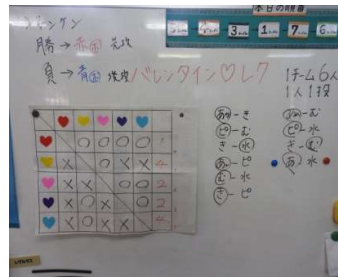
バレンタイン

勝 → 赤(ア) 花火

負 → 青(ア) 残念 バレンタイン♡レク

1チーム6人
1人1投

本日の当番
3 1 7 6

|  | ♥ | ♥ | ♥ | ♥ | ♥ |  |
|---|---|---|---|---|---|---|
| ♥ |  | ○ | ○ | ○ | ○ | 4 |
| ♥ | × |  | ○ | × | × | 1 |
| ♥ | × | × |  | ○ | ○ | 2 |
| ♥ | × | ○ | × |  | ○ | 2 |
| ♥ | × | ○ | × | × |  | 1 |

(あ) − き
(ピ) − む
き − (水)
(あ) − ピ
(む) − 水
(き) − ピ

(水) − む
(ピ) − 水
き − (む)
(あ) − き
(あ) 水